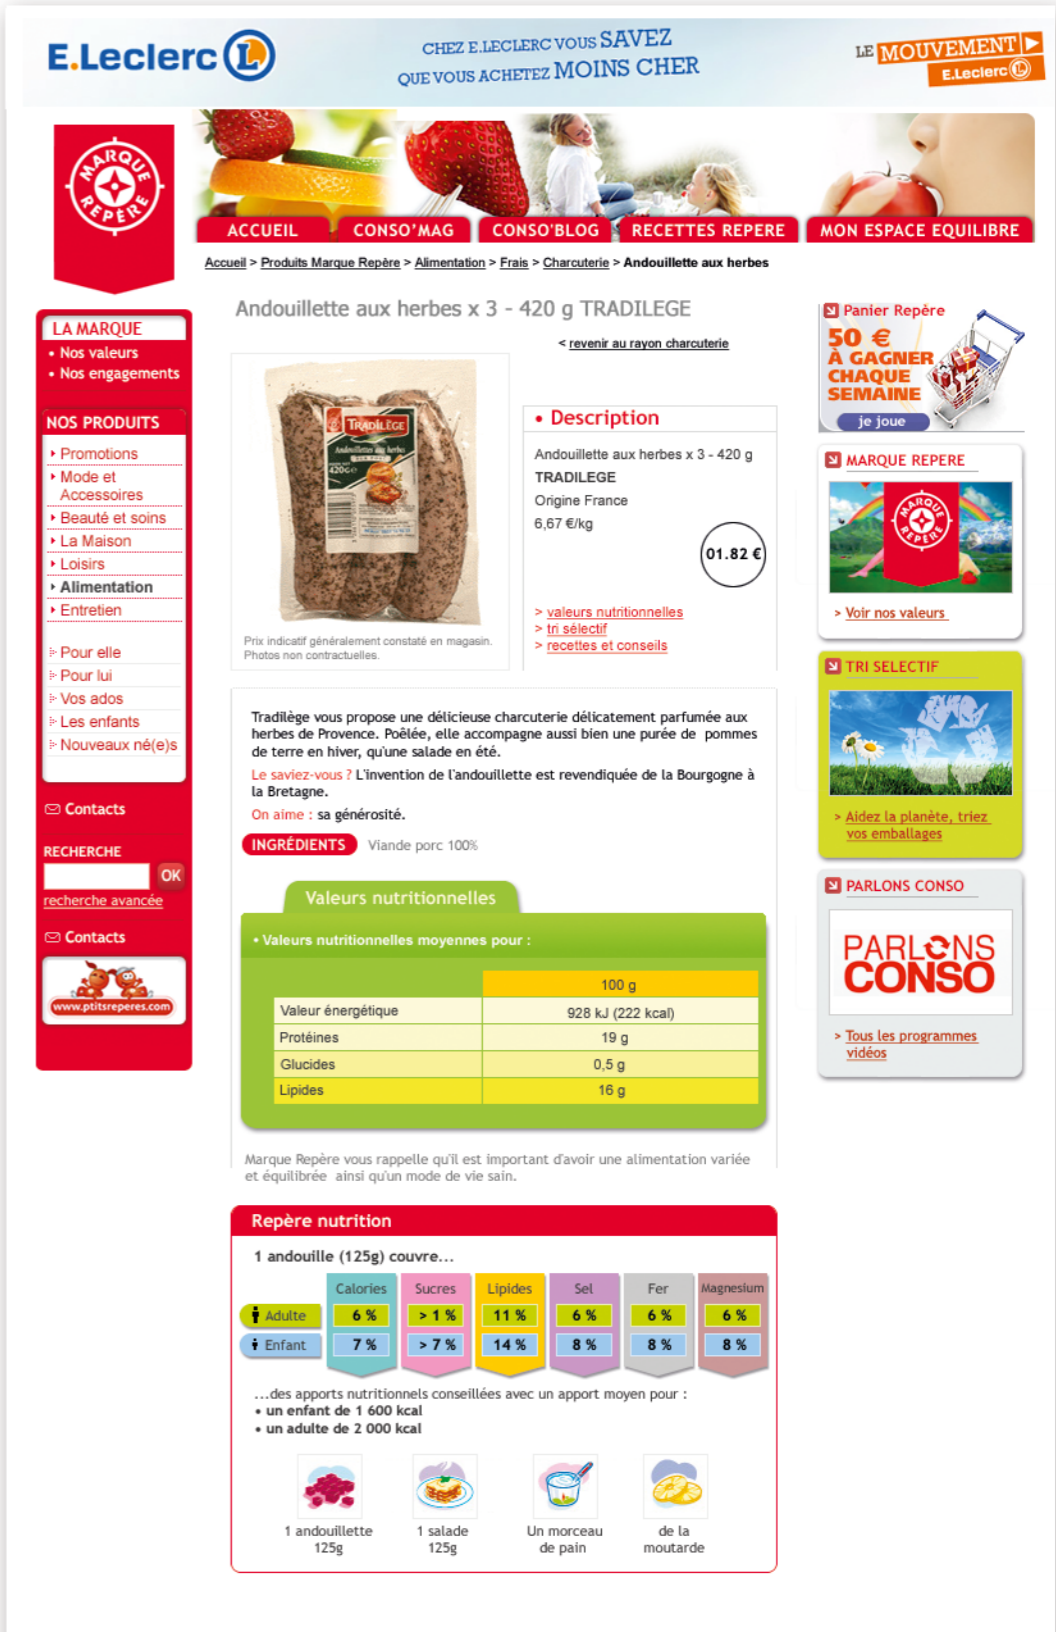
E.Leclerc

CHEZ E.LECLERC VOUS SAVEZ QUE VOUS ACHETEZ MOINS CHER

LE MOUVEMENT E.Leclerc

MARQUE REPÈRE

ACCUEIL | CONSO'MAG | CONSO'BLOG | RECETTES REPERE | MON ESPACE EQUILIBRE

Accueil > Produits Marque Repère > Alimentation > Frais > Charcuterie > Andouillette aux herbes

LA MARQUE
• Nos valeurs
• Nos engagements

NOS PRODUITS
Promotions
Mode et Accessoires
Beauté et soins
La Maison
Loisirs
Alimentation
Entretien

Pour elle
Pour lui
Vos ados
Les enfants
Nouveaux né(e)s

Contacts

RECHERCHE
OK
recherche avancée

Contacts

www.ptitsreperes.com

Andouillette aux herbes x 3 - 420 g TRADILEGE

< revenir au rayon charcuterie

TRADILEGE Andouillette aux herbes 420g

Prix indicatif généralement constaté en magasin. Photos non contractuelles.

• Description

Andouillette aux herbes x 3 - 420 g
TRADILEGE
Origine France
6,67 €/kg

01.82 €

> valeurs nutritionnelles
> tri sélectif
> recettes et conseils

Tradilège vous propose une délicieuse charcuterie délicatement parfumée aux herbes de Provence. Poêlée, elle accompagne aussi bien une purée de pommes de terre en hiver, qu'une salade en été.

Le saviez-vous ? L'invention de l'andouillette est revendiquée de la Bourgogne à la Bretagne.

On aime : sa générosité.

INGRÉDIENTS Viande porc 100%

Valeurs nutritionnelles

• Valeurs nutritionnelles moyennes pour :

| | 100 g |
|---|---|
| Valeur énergétique | 928 kJ (222 kcal) |
| Protéines | 19 g |
| Glucides | 0,5 g |
| Lipides | 16 g |

Marque Repère vous rappelle qu'il est important d'avoir une alimentation variée et équilibrée ainsi qu'un mode de vie sain.

Repère nutrition

1 andouille (125g) couvre...

| | Calories | Sucres | Lipides | Sel | Fer | Magnesium |
|---|---|---|---|---|---|---|
| Adulte | 6 % | > 1 % | 11 % | 6 % | 6 % | 6 % |
| Enfant | 7 % | > 7 % | 14 % | 8 % | 8 % | 8 % |

...des apports nutritionnels conseillées avec un apport moyen pour :
• un enfant de 1 600 kcal
• un adulte de 2 000 kcal

1 andouillette 125g
1 salade 125g
Un morceau de pain
de la moutarde

Panier Repère
50 € À GAGNER CHAQUE SEMAINE
je joue

MARQUE REPERE
> Voir nos valeurs

TRI SELECTIF
> Aidez la planète, triez vos emballages

PARLONS CONSO
PARLONS CONSO
> Tous les programmes vidéos